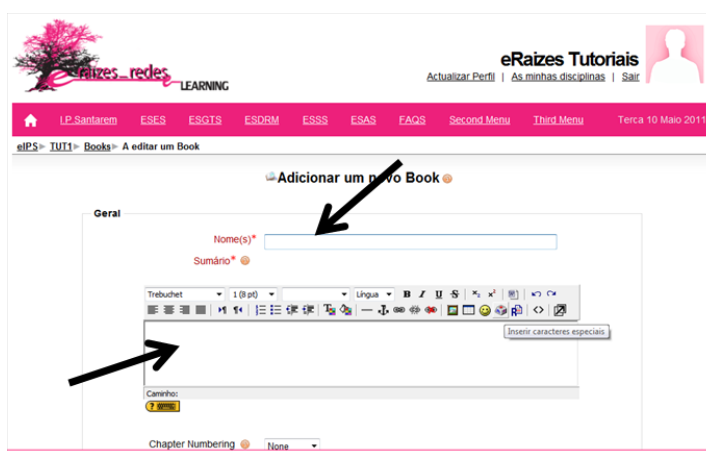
eRaizes_redes LEARNING

eRaizes Tutoriais

Actualizar Perfil | As minhas disciplinas | Sair

I.P.Santarem ESES ESGTS ESDRM ESSS ESAS FAQS Second Menu Third Menu Terca 10 Maio 2011

eIPS ▸ TUT1 ▸ Books ▸ A editar um Book

Adicionar um n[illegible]o Book

Geral

Nome(s)*

Sumário*

Trebuchet 1 (8 pt) Língua

Inserir caracteres especiais

Caminho:

Chapter Numbering None